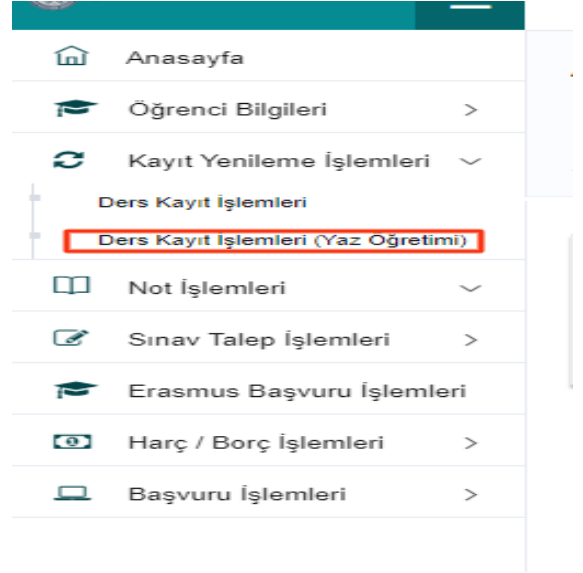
Anasayfa

Öğrenci Bilgileri >

Kayıt Yenileme İşlemleri

Ders Kayıt İşlemleri

Ders Kayıt İşlemleri (Yaz Öğretimi)

Not İşlemleri

Sınav Talep İşlemleri >

Erasmus Başvuru İşlemleri

Harç / Borç İşlemleri >

Başvuru İşlemleri >